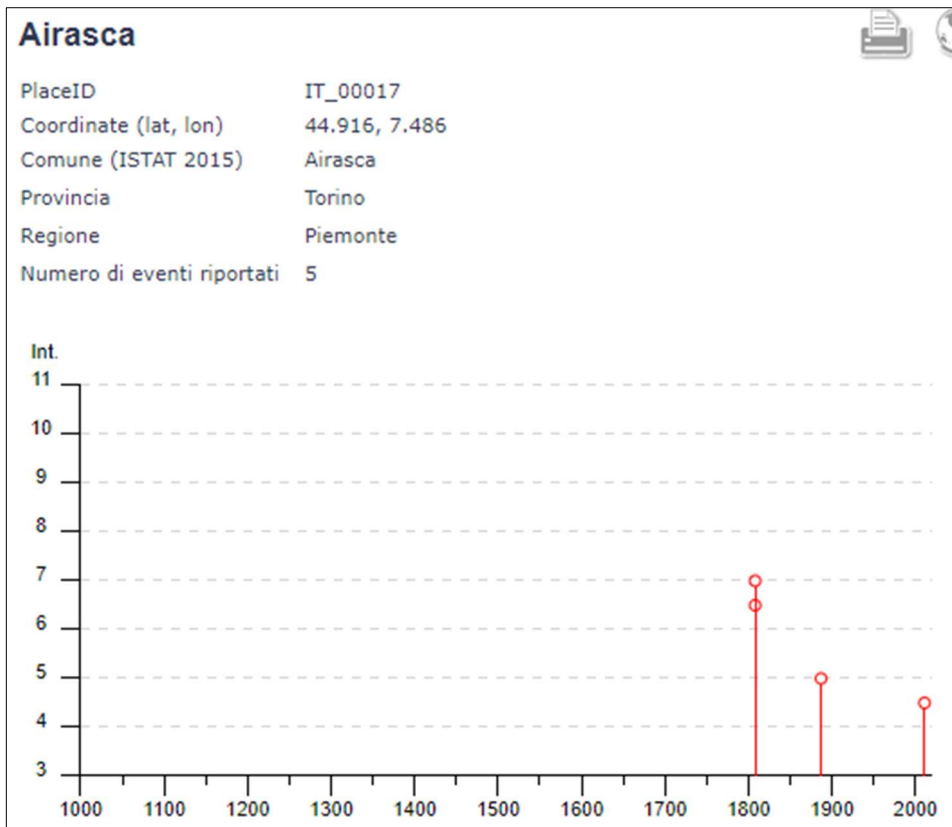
Airasca

| | |
|---|---|
| PlaceID | IT_00017 |
| Coordinate (lat, lon) | 44.916, 7.486 |
| Comune (ISTAT 2015) | Airasca |
| Provincia | Torino |
| Regione | Piemonte |
| Numero di eventi riportati | 5 |

Int.
11
10
9
8
7
6
5
4
3
1000 1100 1200 1300 1400 1500 1600 1700 1800 1900 2000